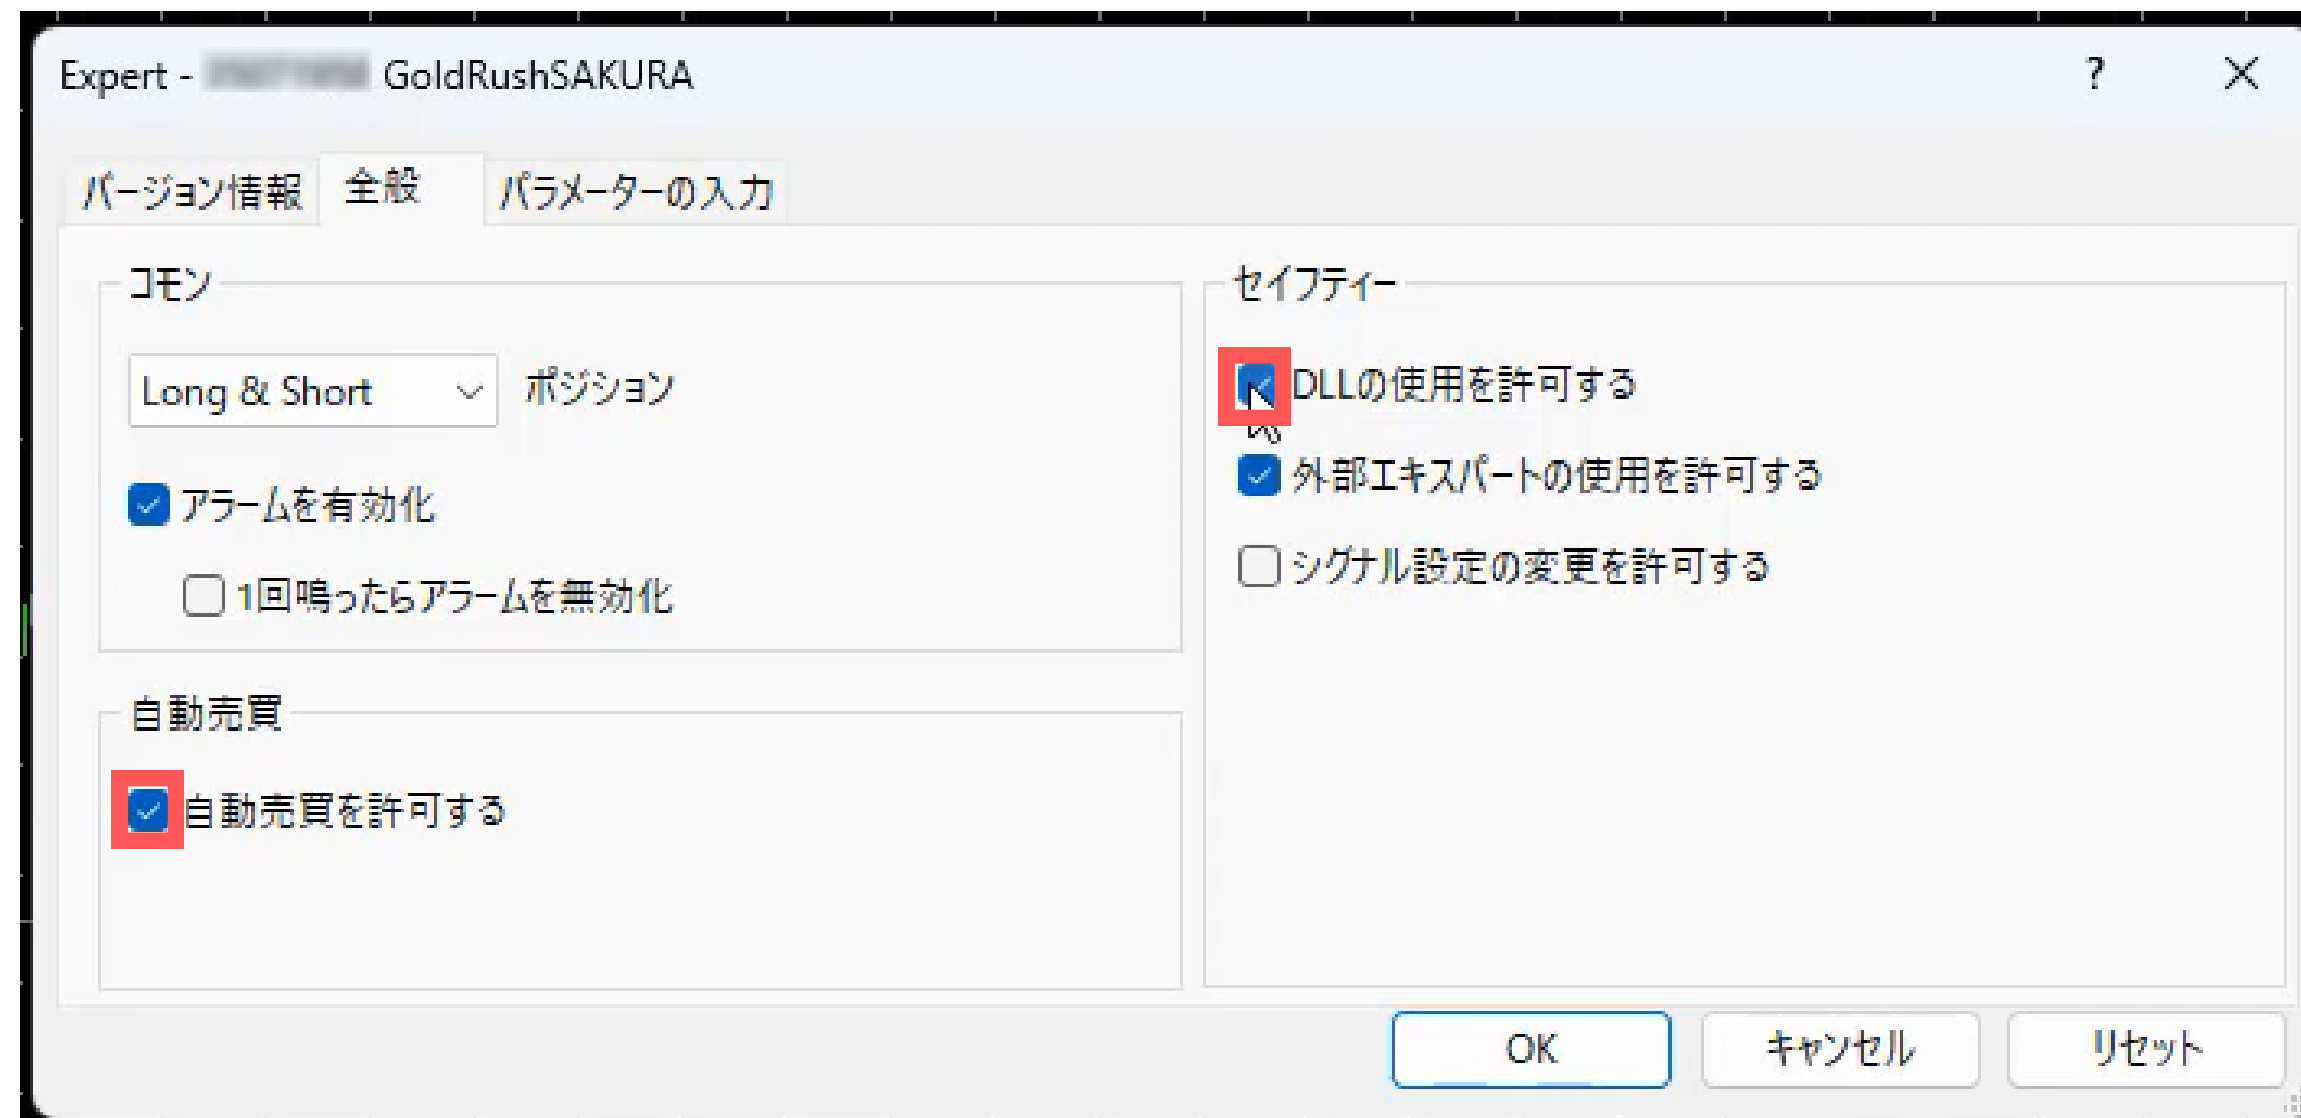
Expert - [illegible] GoldRushSAKURA ? ✕

バージョン情報 全般 パラメーターの入力

コモン

Long & Short ポジション

アラームを有効化

1回鳴ったらアラームを無効化

自動売買

自動売買を許可する

セイフティー

DLLの使用を許可する

外部エキスパートの使用を許可する

シグナル設定の変更を許可する

OK キャンセル リセット